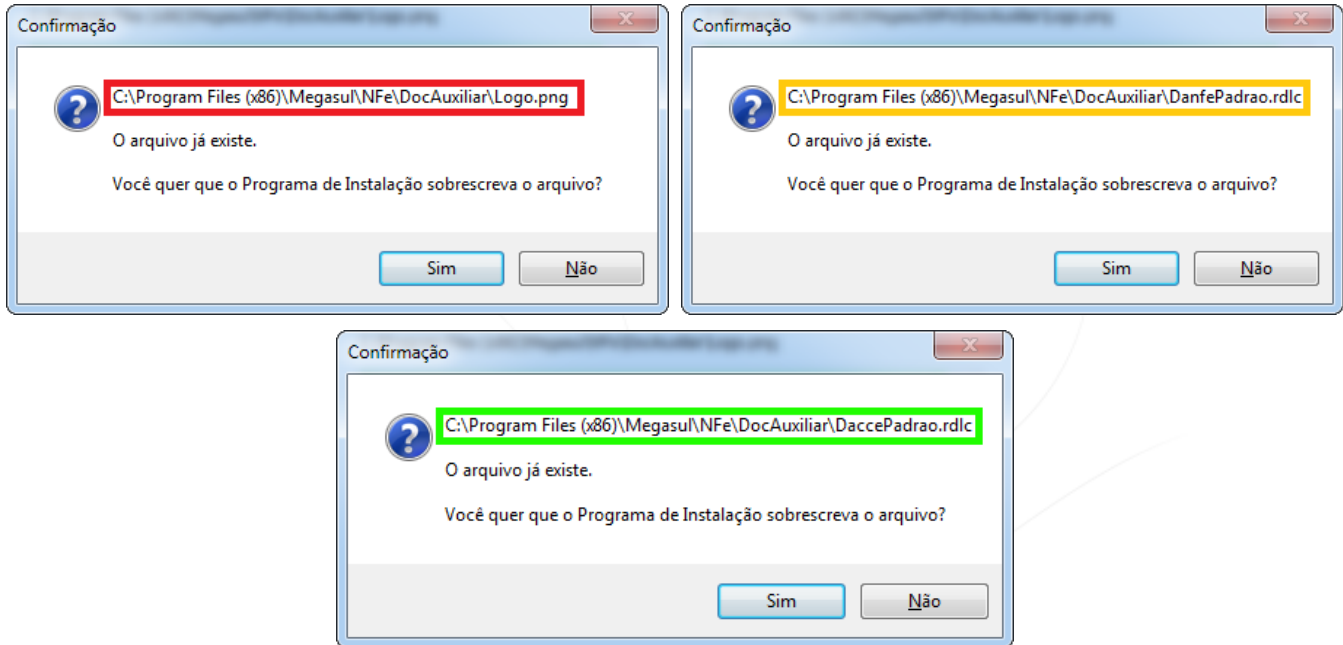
Confirmação

C:\Program Files (x86)\Megasul\NFe\DocAuxiliar\Logo.png

O arquivo já existe.

Você quer que o Programa de Instalação sobrescreva o arquivo?

Sim Não

Confirmação

C:\Program Files (x86)\Megasul\NFe\DocAuxiliar\DanfePadrao.rdlc

O arquivo já existe.

Você quer que o Programa de Instalação sobrescreva o arquivo?

Sim Não

Confirmação

C:\Program Files (x86)\Megasul\NFe\DocAuxiliar\DaccePadrao.rdlc

O arquivo já existe.

Você quer que o Programa de Instalação sobrescreva o arquivo?

Sim Não